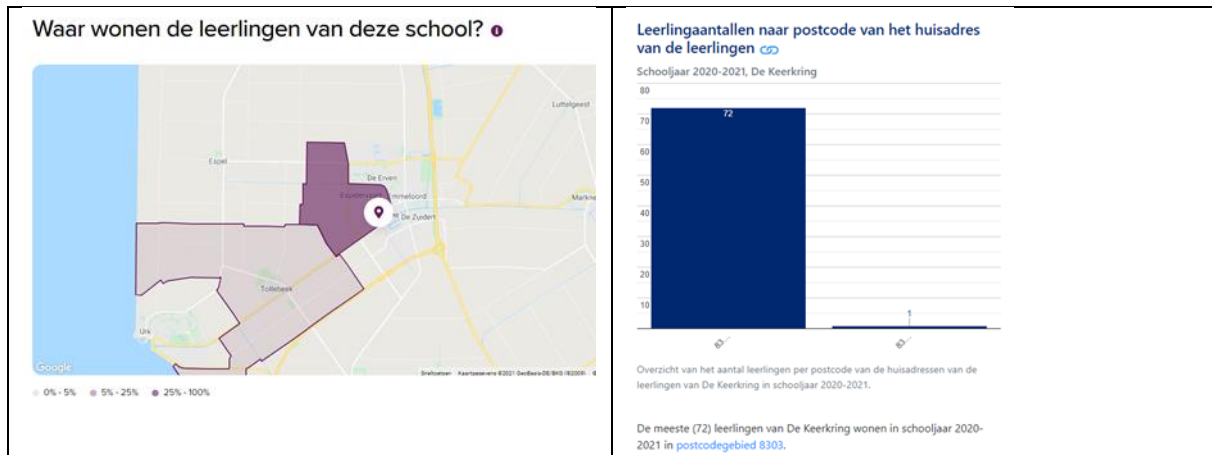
Waar wonen de leerlingen van deze school?

Luttelgeest
Espel
De Erven
Emmeloord
De Zuidert
Marknesse
Tollebeek
Urk
Google
Sneltoetsen Kaartgegevens ©2021 GeoBasis-DE/BKG (©2009)

0% - 5% 5% - 25% 25% - 100%

Leerlingaantallen naar postcode van het huisadres van de leerlingen

Schooljaar 2020-2021, De Keerkring

80
70
60
50
40
30
20
10

72
1

83…
83…

Overzicht van het aantal leerlingen per postcode van de huisadressen van de leerlingen van De Keerkring in schooljaar 2020-2021.

De meeste (72) leerlingen van De Keerkring wonen in schooljaar 2020-2021 in postcodegebied 8303.